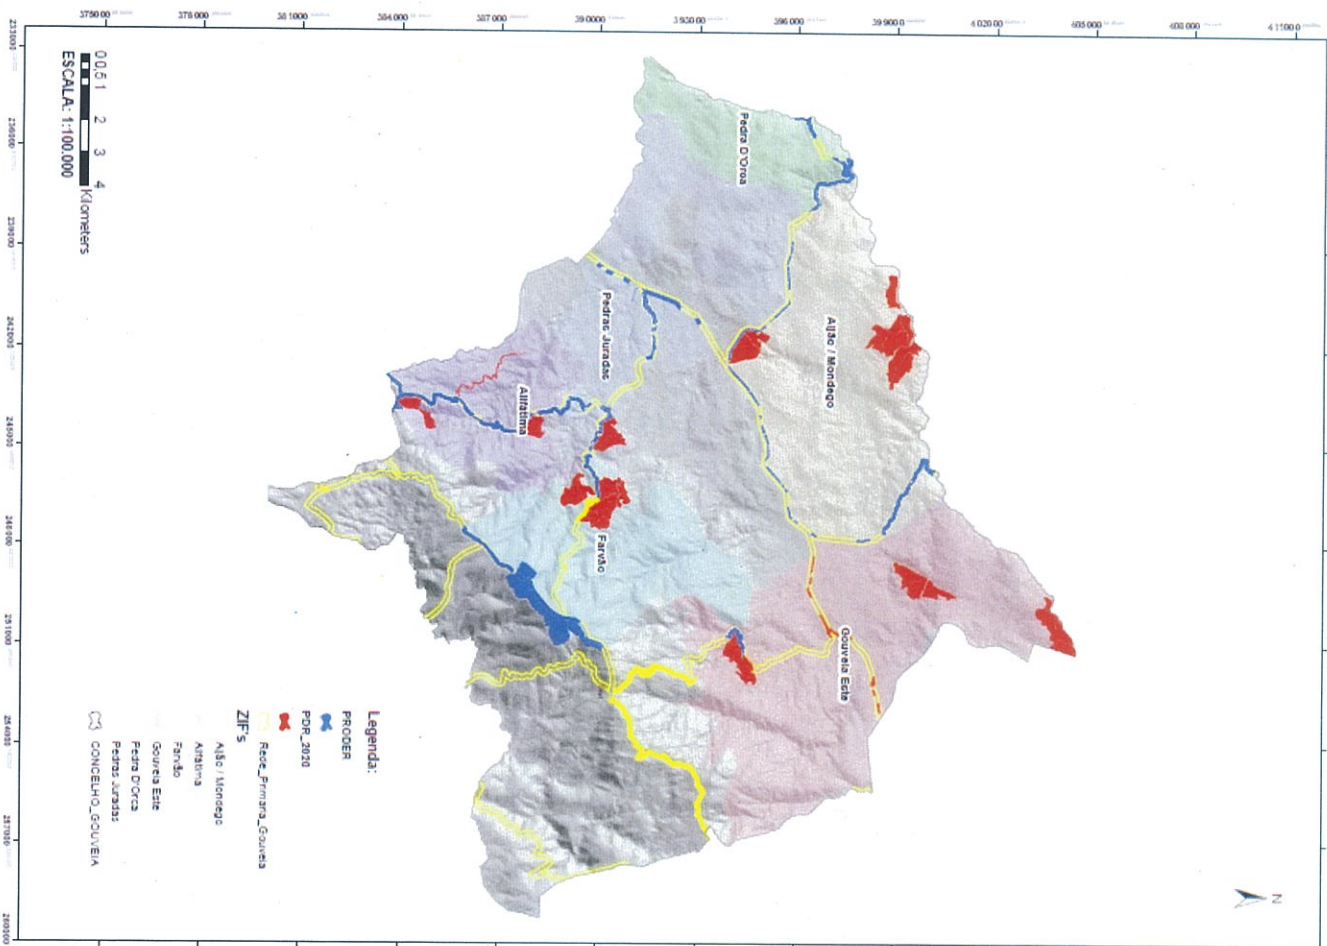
375000
378000
381000
384000
387000
390000
393000
396000
399000
402000
405000
408000
411000

233000
236000
239000
242000
245000
248000
251000
254000
257000
260000

0 0.5 1 2 3 4
Kilometers
ESCALA: 1:100.000

Pedra D'Orca
Aljão / Mondego
Pedras Juradas
Alfátima
Farvão
Gouveia Este

Legenda:
PRODER
PDR_2020
Rede_Primaria_Gouveia
ZIF's
Aljão / Mondego
Alfátima
Farvão
Gouveia Este
Pedra D'Orca
Pedras Juradas
CONCELHO_GOUVEIA

N